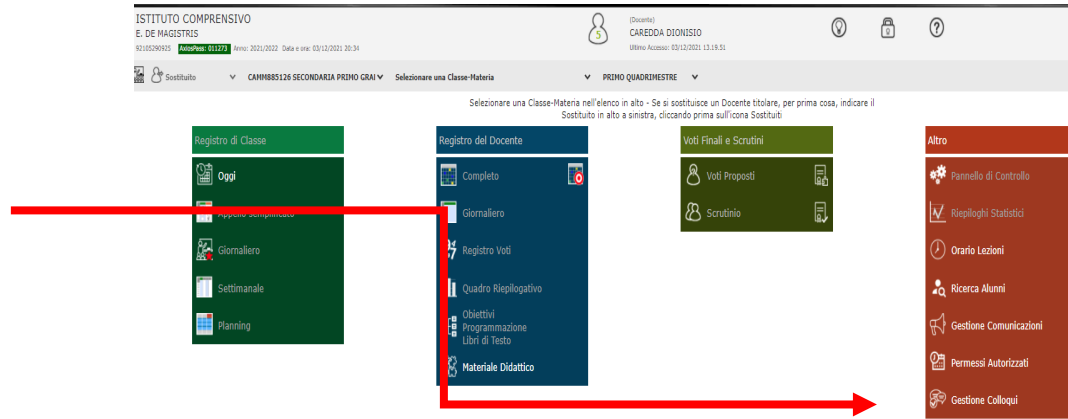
ISTITUTO COMPRENSIVO
E. DE MAGISTRIS
92105290925 AxiosPass: 011273 Anno: 2021/2022 Data e ora: 03/12/2021 20:34

(Docente)
CAREDDA DIONISIO
Ultimo Accesso: 03/12/2021 13.19.51

Sostituito CAMM885126 SECONDARIA PRIMO GRAI Selezionare una Classe-Materia PRIMO QUADRIMESTRE

Selezionare una Classe-Materia nell'elenco in alto - Se si sostituisce un Docente titolare, per prima cosa, indicare il Sostituito in alto a sinistra, cliccando prima sull'icona Sostituiti

Registro di Classe
Oggi
Appello Semplificato
Giornaliero
Settimanale
Planning

Registro del Docente
Completo
Giornaliero
Registro Voti
Quadro Riepilogativo
Obiettivi Programmazione Libri di Testo
Materiale Didattico

Voti Finali e Scrutini
Voti Proposti
Scrutinio

Altro
Pannello di Controllo
Riepiloghi Statistici
Orario Lezioni
Ricerca Alunni
Gestione Comunicazioni
Permessi Autorizzati
Gestione Colloqui